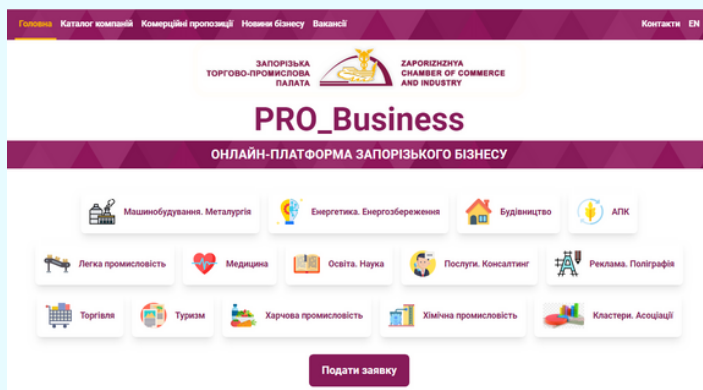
Головна Каталог компаній Комерційні пропозиції Новини бізнесу Вакансії

Контакти EN

ЗАПОРІЗЬКА ТОРГОВО-ПРОМИСЛОВА ПАЛАТА

ZAPORIZHZHYA CHAMBER OF COMMERCE AND INDUSTRY

PRO_Business

ОНЛАЙН-ПЛАТФОРМА ЗАПОРІЗЬКОГО БІЗНЕСУ

Машинобудування. Металургія

Енергетика. Енергозбереження

Будівництво

АПК

Легка промисловість

Медицина

Освіта. Наука

Послуги. Консалтинг

Реклама. Поліграфія

Торгівля

Туризм

Харчова промисловість

Хімічна промисловість

Кластери. Асоціації

Подати заявку